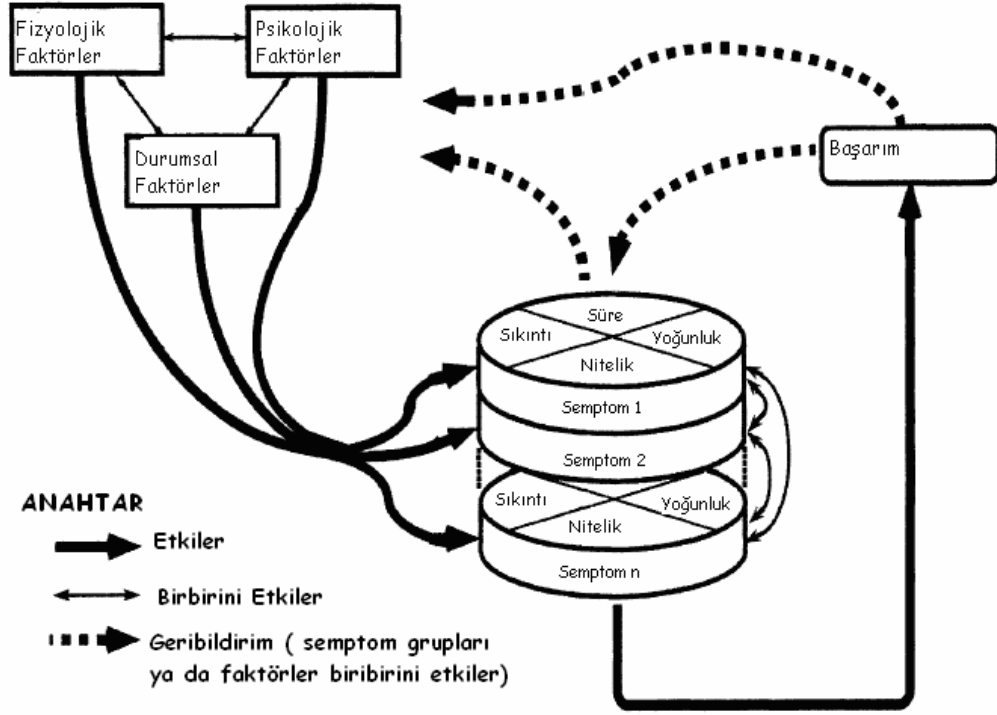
Fizyolojik Faktörler

Psikolojik Faktörler

Durumsal Faktörler

Başarım

Süre
Sıkıntı
Yoğunluk
Nitelik
Semptom 1
Semptom 2
Sıkıntı
Yoğunluk
Nitelik
Semptom n

ANAHTAR
Etkiler
Birbirini Etkiler
Geribildirim ( semptom grupları ya da faktörler biribirini etkiler)